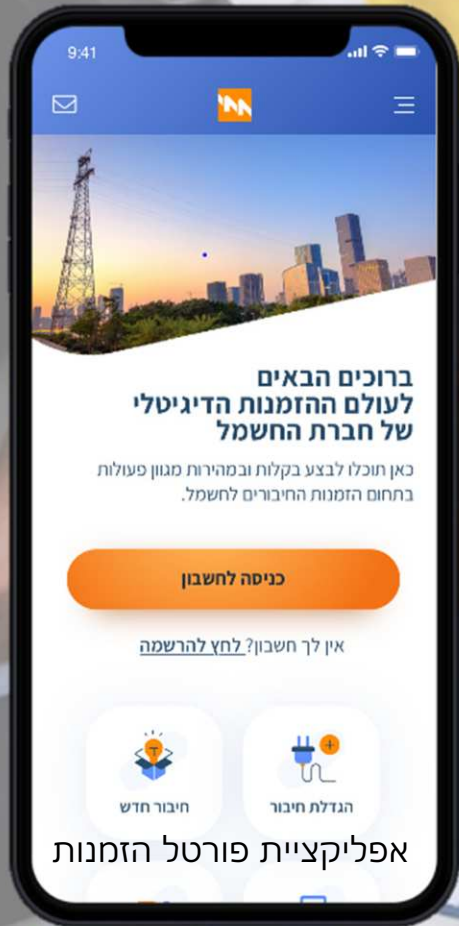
9:41

ברוכים הבאים
לעולם ההזמנות הדיגיטלי
של חברת החשמל

כאן תוכלו לבצע בקלות ובמהירות מגוון פעולות בתחום הזמנות החיבורים לחשמל.

כניסה לחשבון

אין לך חשבון? לחץ להרשמה

הגדלת חיבור

חיבור חדש

אפליקציית פורטל הזמנות